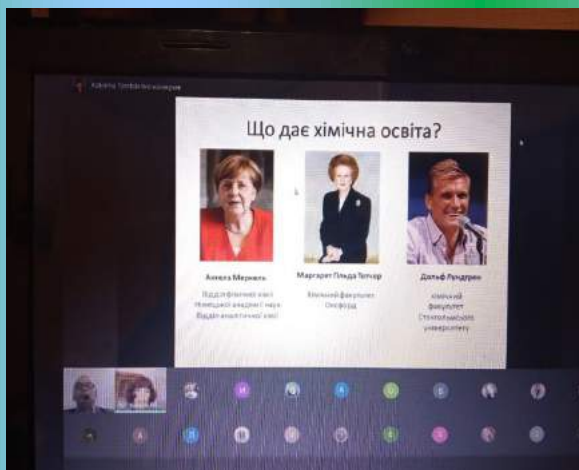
Що дає хімічна освіта?

Ангела Меркель

Відділ фізичної хімії Німецької академії наук Відділ аналітичної хімії

Маргарет Тетчер

Хімічний факультет Оксфорд

Дольф Лундгрен

Хімічний факультет Стокгольмського університету